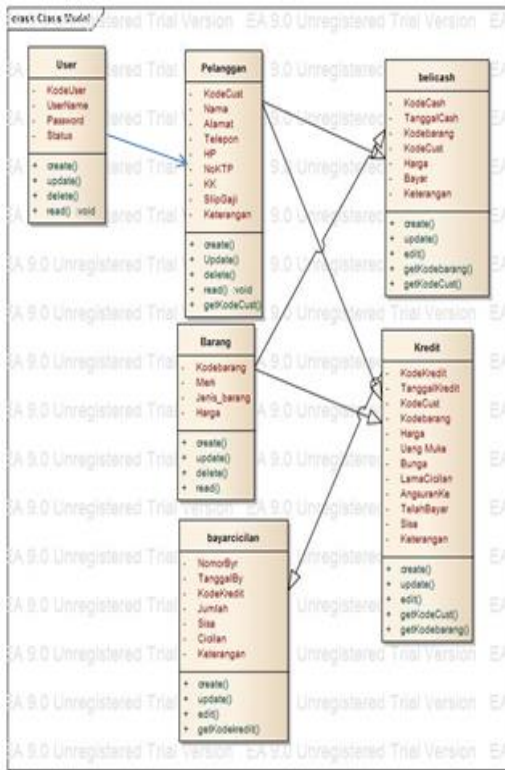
class Class Model

EA 9.0 Unregistered Trial Version EA 9.0 Unregistered Trial Version

User
- KodeUser
- UserName
- Password
- Status
+ create()
+ update()
+ delete()
+ read() : void

Pelanggan
- KodeCust
- Nama
- Alamat
- Telepon
- HP
- NoKTP
- KK
- SlipGaji
- Keterangan
+ create()
+ Update()
+ delete()
+ read() : void
+ getKodeCust()

belicash
- KodeCash
- TanggalCash
- Kodebarang
- KodeCust
- Harga
- Bayar
- Keterangan
+ create()
+ update()
+ edit()
+ getKodebarang()
+ getKodeCust()

Barang
- Kodebarang
- Merk
- Jenis_barang
- Harga
+ create()
+ update()
+ delete()
+ read()

Kredit
- KodeKredit
- TanggalKredit
- KodeCust
- Kodebarang
- Harga
- Uang Muka
- Bunga
- LamaCicilan
- AngsuranKe
- TelahBayar
- Sisa
- Keterangan
+ create()
+ update()
+ edit()
+ getKodeCust()
+ getKodebarang()

bayarcicilan
- NomorByr
- TanggalBy
- KodeKredit
- Jumlah
- Sisa
- Cicilan
- Keterangan
+ create()
+ update()
+ edit()
+ getKodekredit()

EA 9.0 Unregistered Trial Version EA 9.0 Unregistered Trial Version